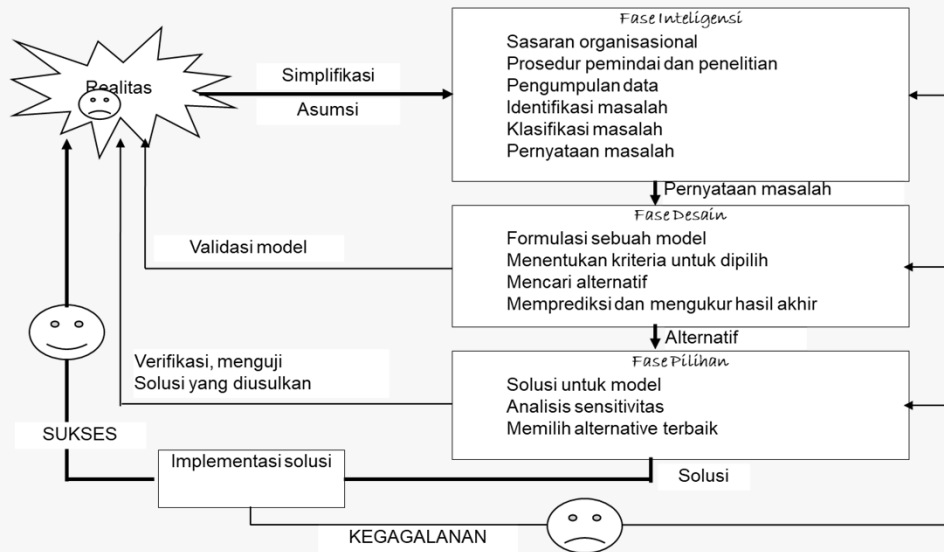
Realitas

Simplifikasi

Asumsi

Fase Inteligensi

Sasaran organisasional
Prosedur pemindai dan penelitian
Pengumpulan data
Identifikasi masalah
Klasifikasi masalah
Pernyataan masalah

Pernyataan masalah

Fase Desain

Validasi model

Formulasi sebuah model
Menentukan kriteria untuk dipilih
Mencari alternatif
Memprediksi dan mengukur hasil akhir

Alternatif

Fase Pilihan

Verifikasi, menguji
Solusi yang diusulkan

Solusi untuk model
Analisis sensitivitas
Memilih alternative terbaik

SUKSES

Implementasi solusi

Solusi

KEGAGALANAN